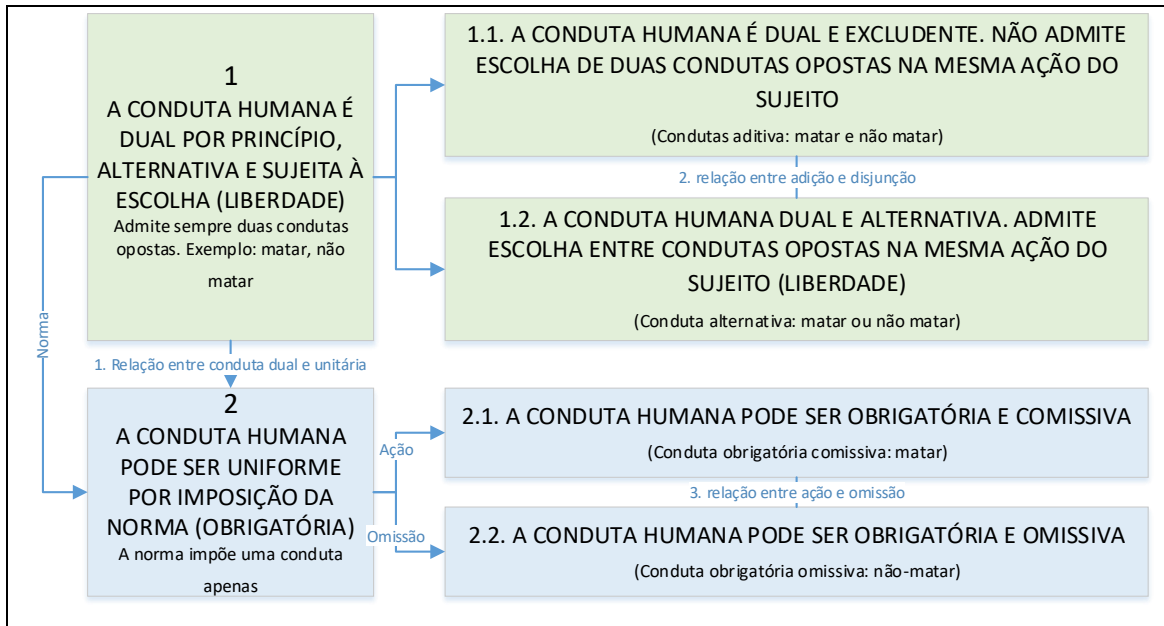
1
A CONDUTA HUMANA É DUAL POR PRINCÍPIO, ALTERNATIVA E SUJEITA À ESCOLHA (LIBERDADE)
Admite sempre duas condutas opostas. Exemplo: matar, não matar

1.1. A CONDUTA HUMANA É DUAL E EXCLUDENTE. NÃO ADMITE ESCOLHA DE DUAS CONDUTAS OPOSTAS NA MESMA AÇÃO DO SUJEITO
(Condutas aditiva: matar e não matar)

2. relação entre adição e disjunção

1.2. A CONDUTA HUMANA DUAL E ALTERNATIVA. ADMITE ESCOLHA ENTRE CONDUTAS OPOSTAS NA MESMA AÇÃO DO SUJEITO (LIBERDADE)
(Conduta alternativa: matar ou não matar)

Norma

1. Relação entre conduta dual e unitária

2
A CONDUTA HUMANA PODE SER UNIFORME POR IMPOSIÇÃO DA NORMA (OBRIGATÓRIA)
A norma impõe uma conduta apenas

Ação

Omissão

2.1. A CONDUTA HUMANA PODE SER OBRIGATÓRIA E COMISSIVA
(Conduta obrigatória comissiva: matar)

3. relação entre ação e omissão

2.2. A CONDUTA HUMANA PODE SER OBRIGATÓRIA E OMISSIVA
(Conduta obrigatória omissiva: não-matar)